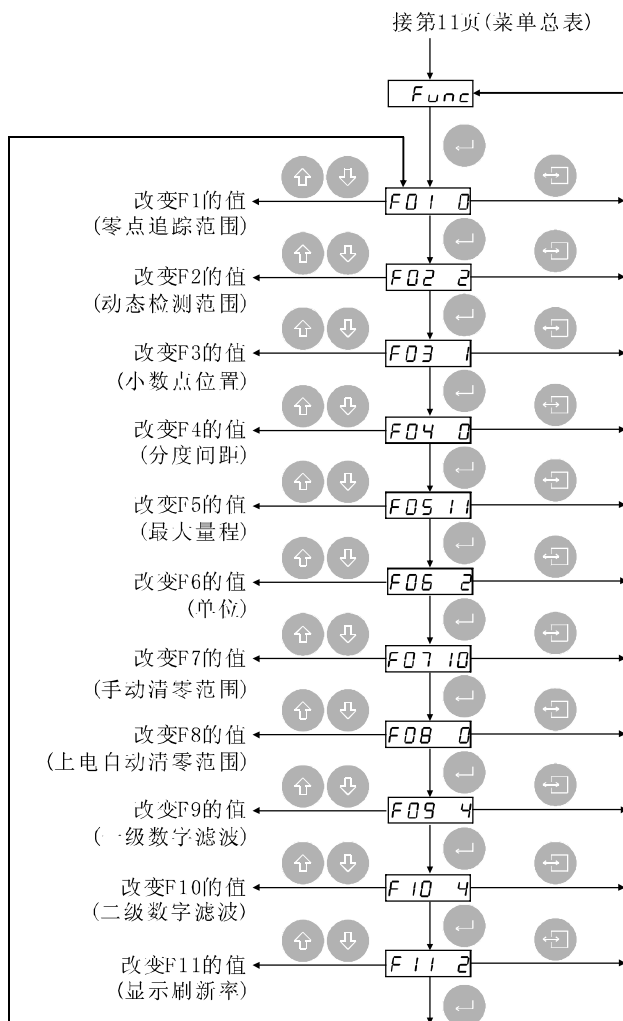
接第11页(菜单总表)

Func

改变F1的值
(零点追踪范围)
F01 0

改变F2的值
(动态检测范围)
F02 2

改变F3的值
(小数点位置)
F03 1

改变F4的值
(分度间距)
F04 0

改变F5的值
(最大量程)
F05 11

改变F6的值
(单位)
F06 2

改变F7的值
(手动清零范围)
F07 10

改变F8的值
(上电自动清零范围)
F08 0

改变F9的值
(一级数字滤波)
F09 4

改变F10的值
(二级数字滤波)
F10 4

改变F11的值
(显示刷新率)
F11 2